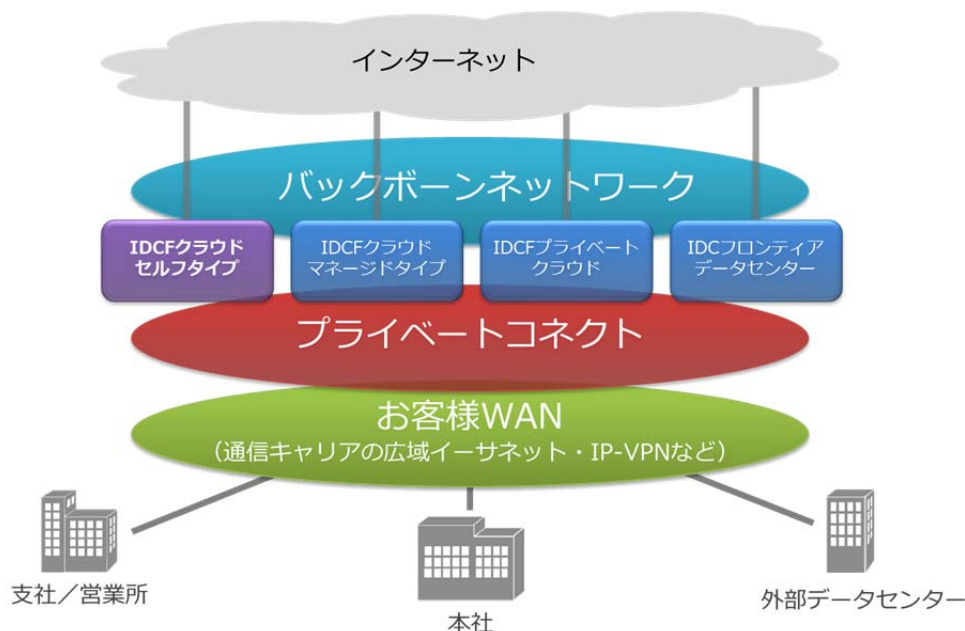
インターネット

バックボーンネットワーク

IDCFクラウド セルフタイプ

IDCFクラウド マネージドタイプ

IDCFプライベート クラウド

IDCフロンティア データセンター

プライベートコネクト

お客様WAN
（通信キャリアの広域イーサネット・IP-VPNなど）

支社／営業所

本社

外部データセンター